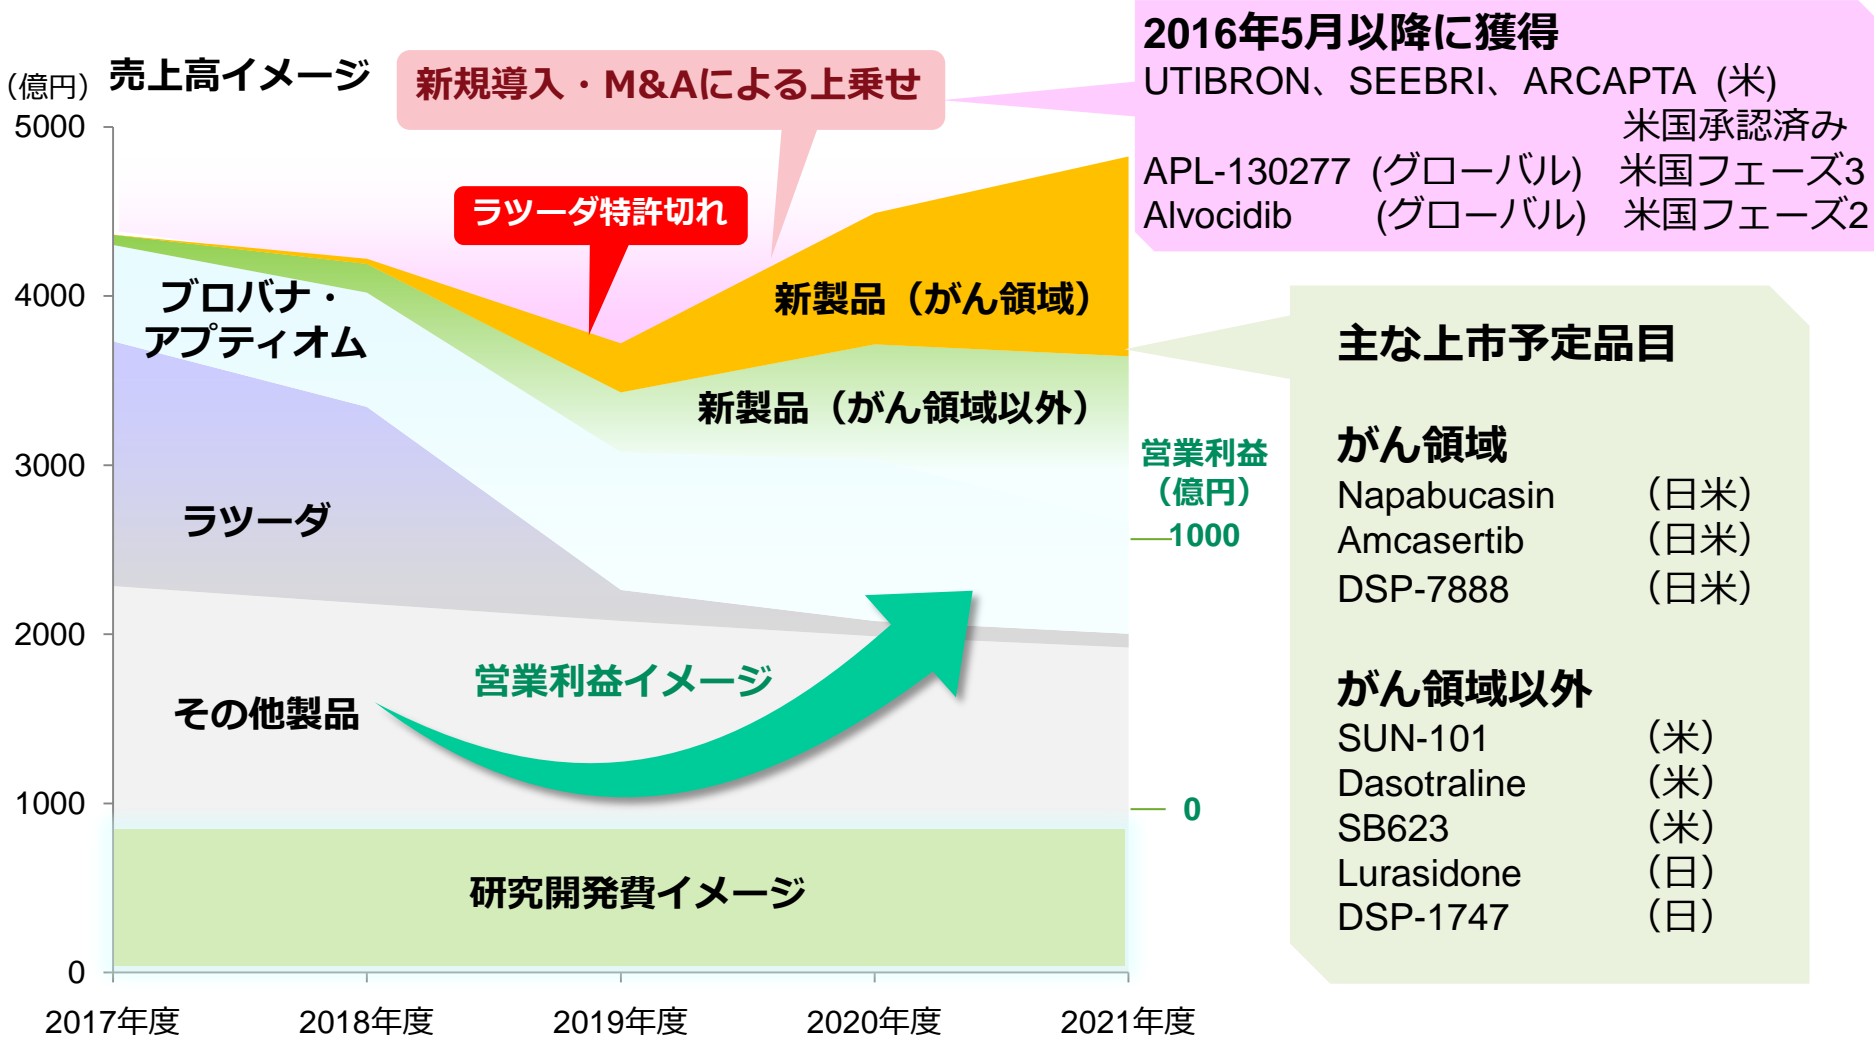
(億円) 売上高イメージ

新規導入・M&Aによる上乗せ

2016年5月以降に獲得
UTIBRON、SEEBRI、ARCAPTA（米） 米国承認済み
APL-130277（グローバル） 米国フェーズ3
Alvocidib（グローバル） 米国フェーズ2

5000
4000
3000
2000
1000
0

ラツーダ特許切れ

新製品（がん領域）

ブロバナ・アプティオム

新製品（がん領域以外）

ラツーダ

営業利益（億円）
1000
0

その他製品

営業利益イメージ

研究開発費イメージ

主な上市予定品目

がん領域
Napabucasin（日米）
Amcasertib（日米）
DSP-7888（日米）

がん領域以外
SUN-101（米）
Dasotraline（米）
SB623（米）
Lurasidone（日）
DSP-1747（日）

2017年度 2018年度 2019年度 2020年度 2021年度